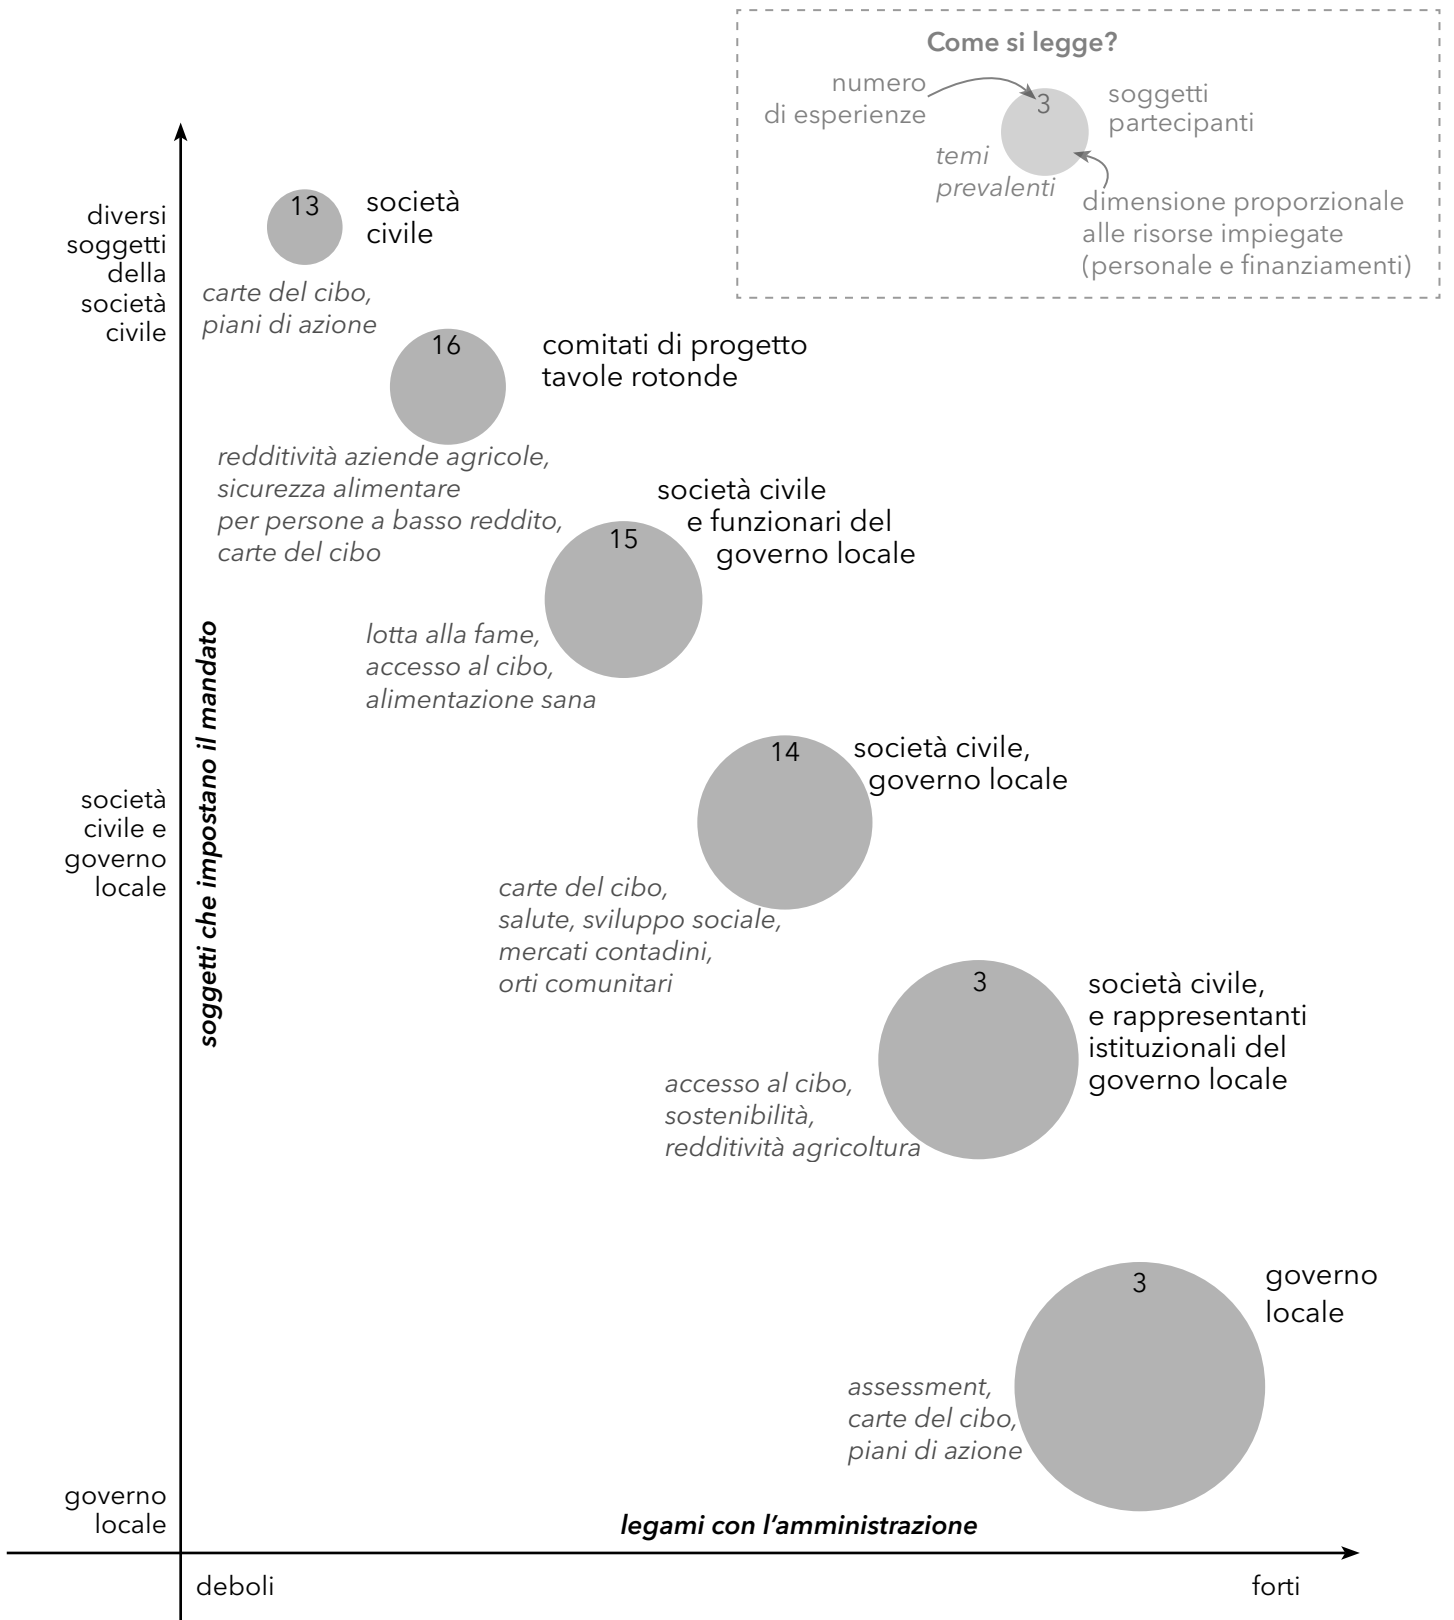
Come si legge?

numero di esperienze

3

soggetti partecipanti

temi prevalenti

dimensione proporzionale alle risorse impiegate (personale e finanziamenti)

diversi soggetti della società civile

13

società civile

carte del cibo, piani di azione

16

comitati di progetto tavole rotonde

redditività aziende agricole, sicurezza alimentare per persone a basso reddito, carte del cibo

società civile e funzionari del governo locale

15

lotta alla fame, accesso al cibo, alimentazione sana

soggetti che impostano il mandato

14

società civile, governo locale

società civile e governo locale

carte del cibo, salute, sviluppo sociale, mercati contadini, orti comunitari

3

società civile, e rappresentanti istituzionali del governo locale

accesso al cibo, sostenibilità, redditività agricoltura

3

governo locale

assessment, carte del cibo, piani di azione

governo locale

legami con l'amministrazione

deboli

forti